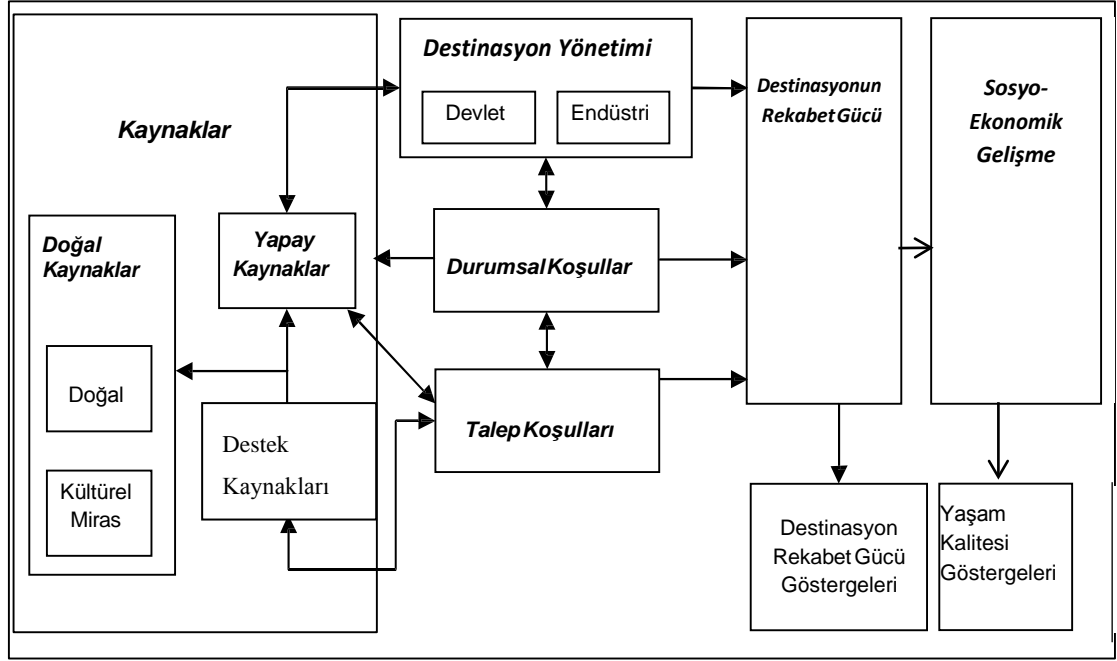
Kaynaklar

Doğal Kaynaklar

Doğal

Kültürel Miras

Yapay Kaynaklar

Destek Kaynakları

Destinasyon Yönetimi

Devlet

Endüstri

Durumsal Koşullar

Talep Koşulları

Destinasyonun Rekabet Gücü

Sosyo-Ekonomik Gelişme

Destinasyon Rekabet Gücü Göstergeleri

Yaşam Kalitesi Göstergeleri